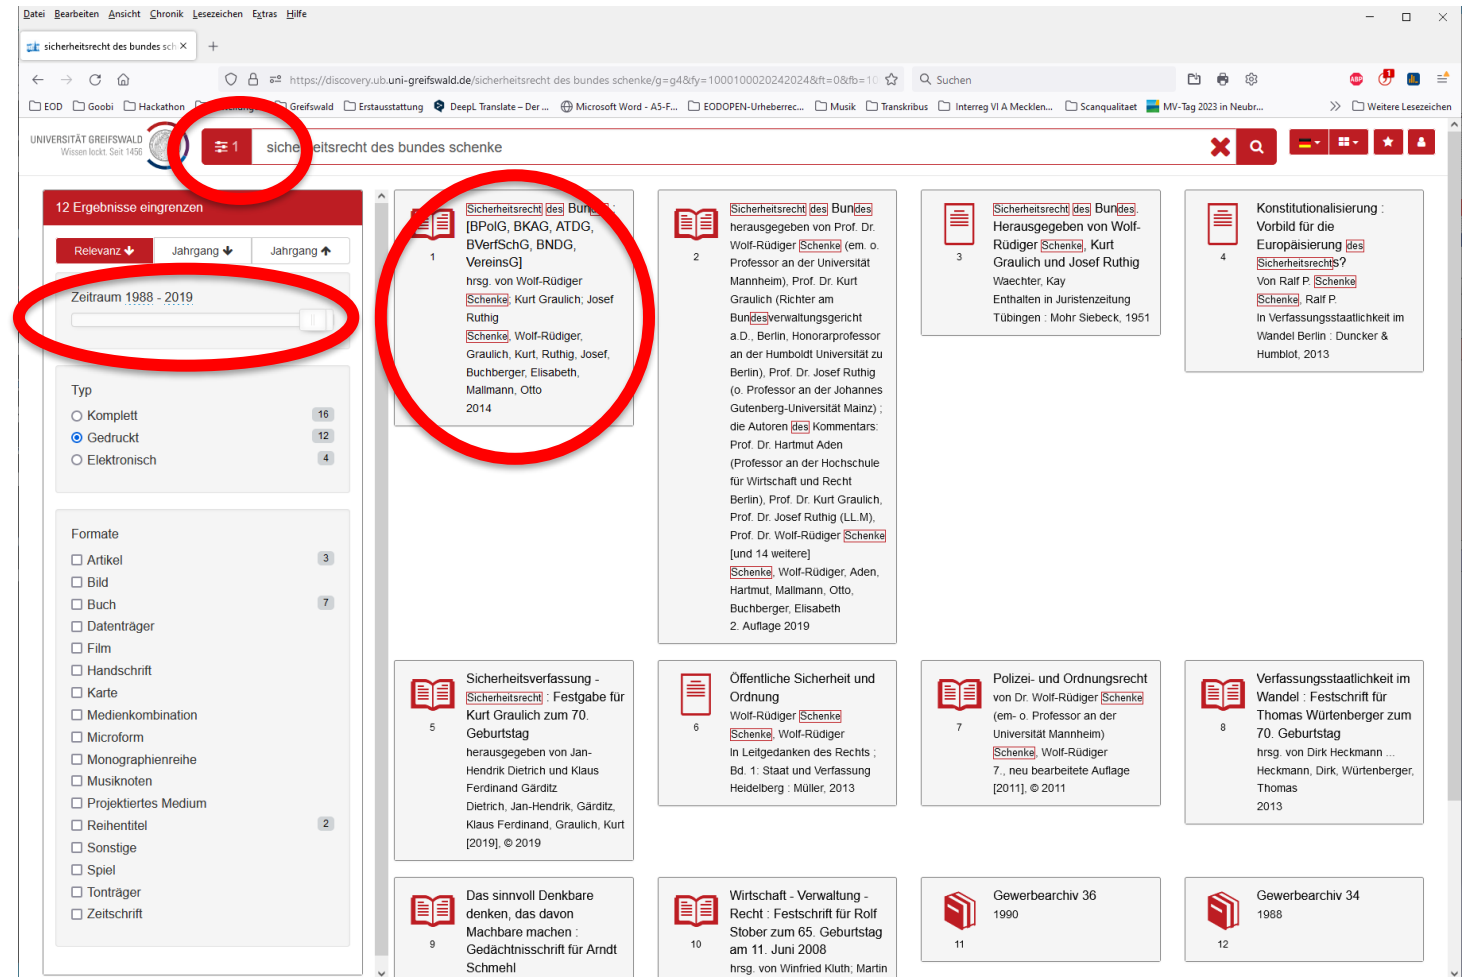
Datei Bearbeiten Ansicht Chronik Lesezeichen Extras Hilfe

sicherheitsrecht des bundes sch ×

https://discovery.ub.uni-greifswald.de/sicherheitsrecht des bundes schenke/g=g4&fy=1000100020242024&ft=0&fb=10

Suchen

EOD Goobi Hackathon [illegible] Greifswald Erstausstattung DeepL Translate – Der ... Microsoft Word - A5-F... EODOPEN-Urheberrec... Musik Transkribus Interreg VI A Mecklen... Scanqualitaet MV-Tag 2023 in Neubr... Weitere Lesezeichen

UNIVERSITÄT GREIFSWALD Wissen lockt. Seit 1456

1 siche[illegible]eitsrecht des bundes schenke

12 Ergebnisse eingrenzen

Relevanz Jahrgang Jahrgang

Zeitraum 1988 - 2019

Typ
Komplett 16
Gedruckt 12
Elektronisch 4

Formate
Artikel 3
Bild
Buch 7
Datenträger
Film
Handschrift
Karte
Medienkombination
Microform
Monographienreihe
Musiknoten
Projektiertes Medium
Reihentitel 2
Sonstige
Spiel
Tonträger
Zeitschrift

1
Sicherheitsrecht des Bun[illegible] [BPolG, BKAG, ATDG, BVerfSchG, BNDG, VereinsG]
hrsg. von Wolf-Rüdiger Schenke; Kurt Graulich; Josef Ruthig
Schenke, Wolf-Rüdiger, Graulich, Kurt, Ruthig, Josef, Buchberger, Elisabeth, Mallmann, Otto
2014

2
Sicherheitsrecht des Bundes
herausgegeben von Prof. Dr. Wolf-Rüdiger Schenke (em. o. Professor an der Universität Mannheim), Prof. Dr. Kurt Graulich (Richter am Bundesverwaltungsgericht a.D., Berlin, Honorarprofessor an der Humboldt Universität zu Berlin), Prof. Dr. Josef Ruthig (o. Professor an der Johannes Gutenberg-Universität Mainz) ; die Autoren des Kommentars: Prof. Dr. Hartmut Aden (Professor an der Hochschule für Wirtschaft und Recht Berlin), Prof. Dr. Kurt Graulich, Prof. Dr. Josef Ruthig (LL.M), Prof. Dr. Wolf-Rüdiger Schenke [und 14 weitere]
Schenke, Wolf-Rüdiger, Aden, Hartmut, Mallmann, Otto, Buchberger, Elisabeth
2. Auflage 2019

3
Sicherheitsrecht des Bundes. Herausgegeben von Wolf-Rüdiger Schenke, Kurt Graulich und Josef Ruthig
Waechter, Kay
Enthalten in Juristenzeitung
Tübingen : Mohr Siebeck, 1951

4
Konstitutionalisierung : Vorbild für die Europäisierung des Sicherheitsrechts?
Von Ralf P. Schenke
Schenke, Ralf P.
In Verfassungsstaatlichkeit im Wandel Berlin : Duncker & Humblot, 2013

5
Sicherheitsverfassung - Sicherheitsrecht : Festgabe für Kurt Graulich zum 70. Geburtstag
herausgegeben von Jan-Hendrik Dietrich und Klaus Ferdinand Gärditz
Dietrich, Jan-Hendrik, Gärditz, Klaus Ferdinand, Graulich, Kurt
[2019], © 2019

6
Öffentliche Sicherheit und Ordnung
Wolf-Rüdiger Schenke
Schenke, Wolf-Rüdiger
In Leitgedanken des Rechts ; Bd. 1: Staat und Verfassung Heidelberg : Müller, 2013

7
Polizei- und Ordnungsrecht
von Dr. Wolf-Rüdiger Schenke (em- o. Professor an der Universität Mannheim)
Schenke, Wolf-Rüdiger
7., neu bearbeitete Auflage [2011], © 2011

8
Verfassungsstaatlichkeit im Wandel : Festschrift für Thomas Würtenberger zum 70. Geburtstag
hrsg. von Dirk Heckmann ...
Heckmann, Dirk, Würtenberger, Thomas
2013

9
Das sinnvoll Denkbare denken, das davon Machbare machen : Gedächtnisschrift für Arndt Schmehl

10
Wirtschaft - Verwaltung - Recht : Festschrift für Rolf Stober zum 65. Geburtstag am 11. Juni 2008
hrsg. von Winfried Kluth; Martin

11
Gewerbearchiv 36
1990

12
Gewerbearchiv 34
1988